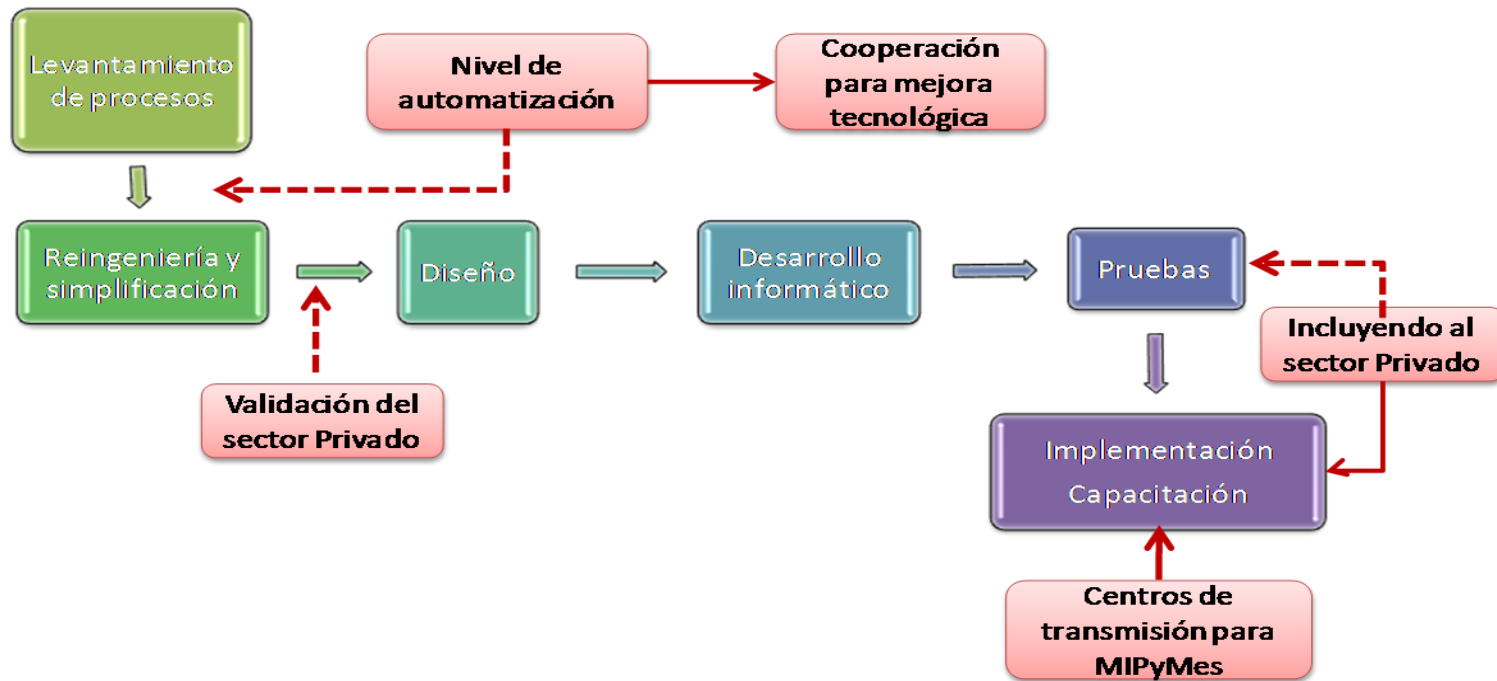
Levantamiento de procesos

Nivel de automatización

Cooperación para mejora tecnológica

Reingeniería y simplificación

Diseño

Desarrollo informático

Pruebas

Incluyendo al sector Privado

Validación del sector Privado

Implementación
Capacitación

Centros de transmisión para MIPyMes